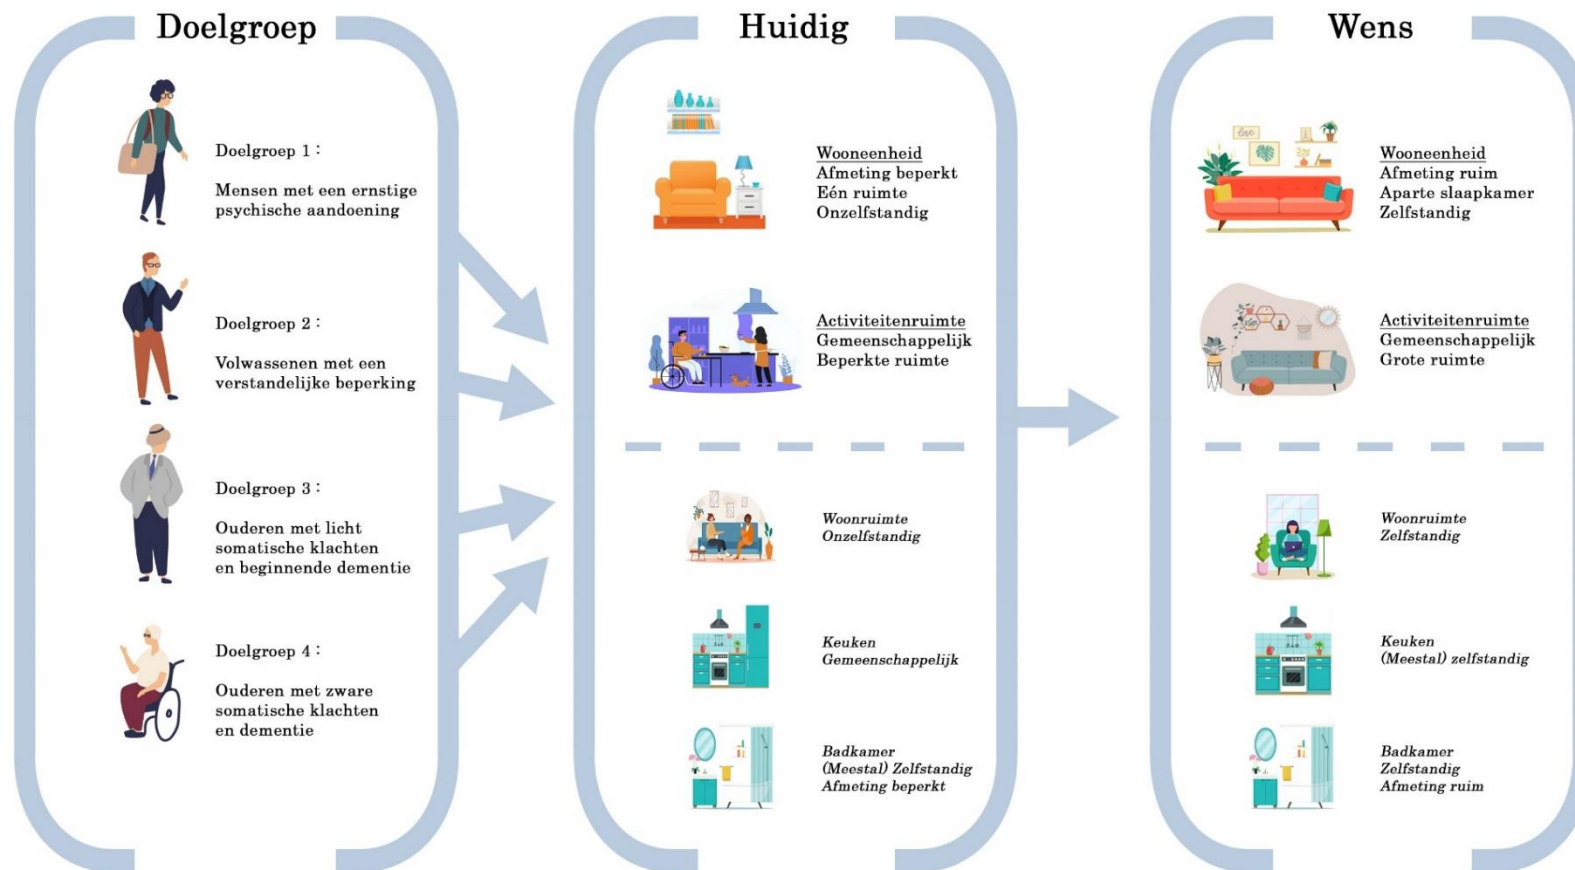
Doelgroep

Doelgroep 1 :

Mensen met een ernstige psychische aandoening

Doelgroep 2 :

Volwassenen met een verstandelijke beperking

Doelgroep 3 :

Ouderen met licht somatische klachten en beginnende dementie

Doelgroep 4 :

Ouderen met zware somatische klachten en dementie

Huidig

Wooneenheid
Afmeting beperkt
Eén ruimte
Onzelfstandig

Activiteitenruimte
Gemeenschappelijk
Beperkte ruimte

Woonruimte
Onzelfstandig

Keuken
Gemeenschappelijk

Badkamer
(Meestal) Zelfstandig
Afmeting beperkt

Wens

Wooneenheid
Afmeting ruim
Aparte slaapkamer
Zelfstandig

Activiteitenruimte
Gemeenschappelijk
Grote ruimte

Woonruimte
Zelfstandig

Keuken
(Meestal) zelfstandig

Badkamer
Zelfstandig
Afmeting ruim